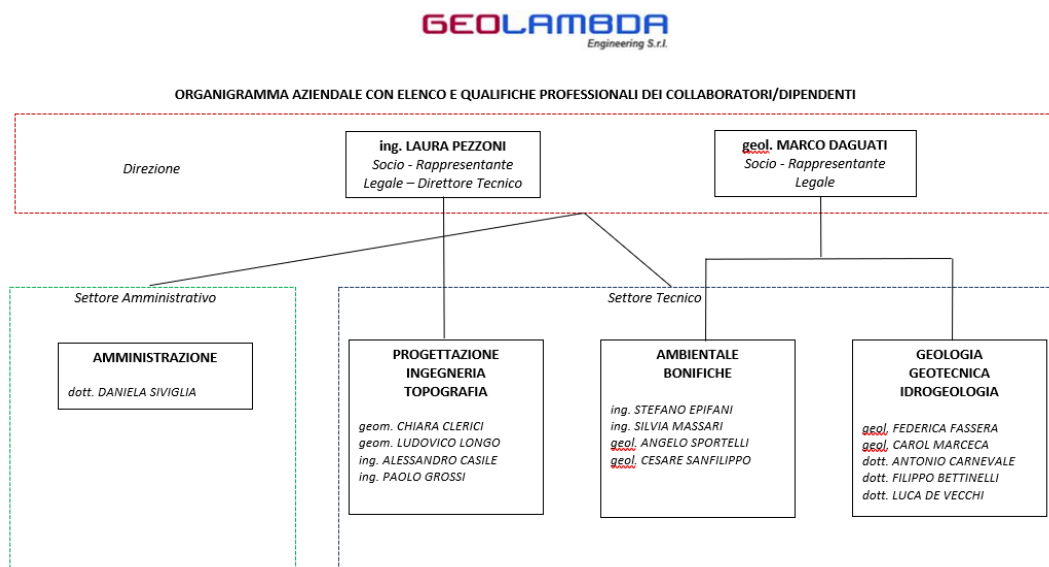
GEOLAMBDA
Engineering S.r.l.

ORGANIGRAMMA AZIENDALE CON ELENCO E QUALIFICHE PROFESSIONALI DEI COLLABORATORI/DIPENDENTI

Direzione

ing. LAURA PEZZONI
Socio - Rappresentante Legale – Direttore Tecnico

geol. MARCO DAGUATI
Socio - Rappresentante Legale

Settore Amministrativo

AMMINISTRAZIONE
dott. DANIELA SIVIGLIA

Settore Tecnico

PROGETTAZIONE
INGEGNERIA
TOPOGRAFIA
geom. CHIARA CLERICI
geom. LUDOVICO LONGO
ing. ALESSANDRO CASILE
ing. PAOLO GROSSI

AMBIENTALE
BONIFICHE
ing. STEFANO EPIFANI
ing. SILVIA MASSARI
geol. ANGELO SPORTELLI
geol. CESARE SANFILIPPO

GEOLOGIA
GEOTECNICA
IDROGEOLOGIA
geol. FEDERICA FASSERA
geol. CAROL MARCECA
dott. ANTONIO CARNEVALE
dott. FILIPPO BETTINELLI
dott. LUCA DE VECCHI